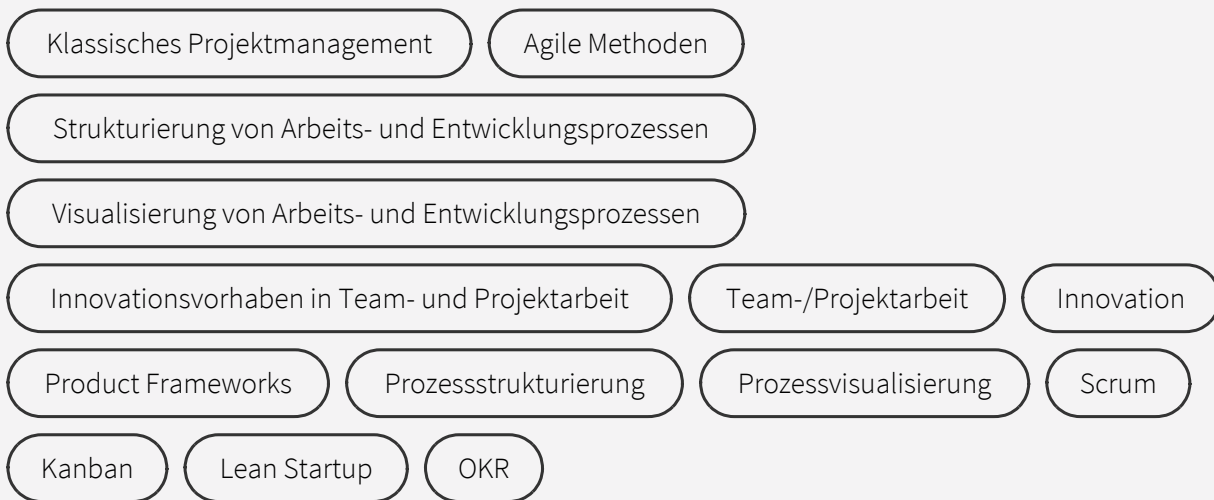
Klassisches Projektmanagement

Agile Methoden

Strukturierung von Arbeits- und Entwicklungsprozessen

Visualisierung von Arbeits- und Entwicklungsprozessen

Innovationsvorhaben in Team- und Projektarbeit

Team-/Projektarbeit

Innovation

Product Frameworks

Prozessstrukturierung

Prozessvisualisierung

Scrum

Kanban

Lean Startup

OKR